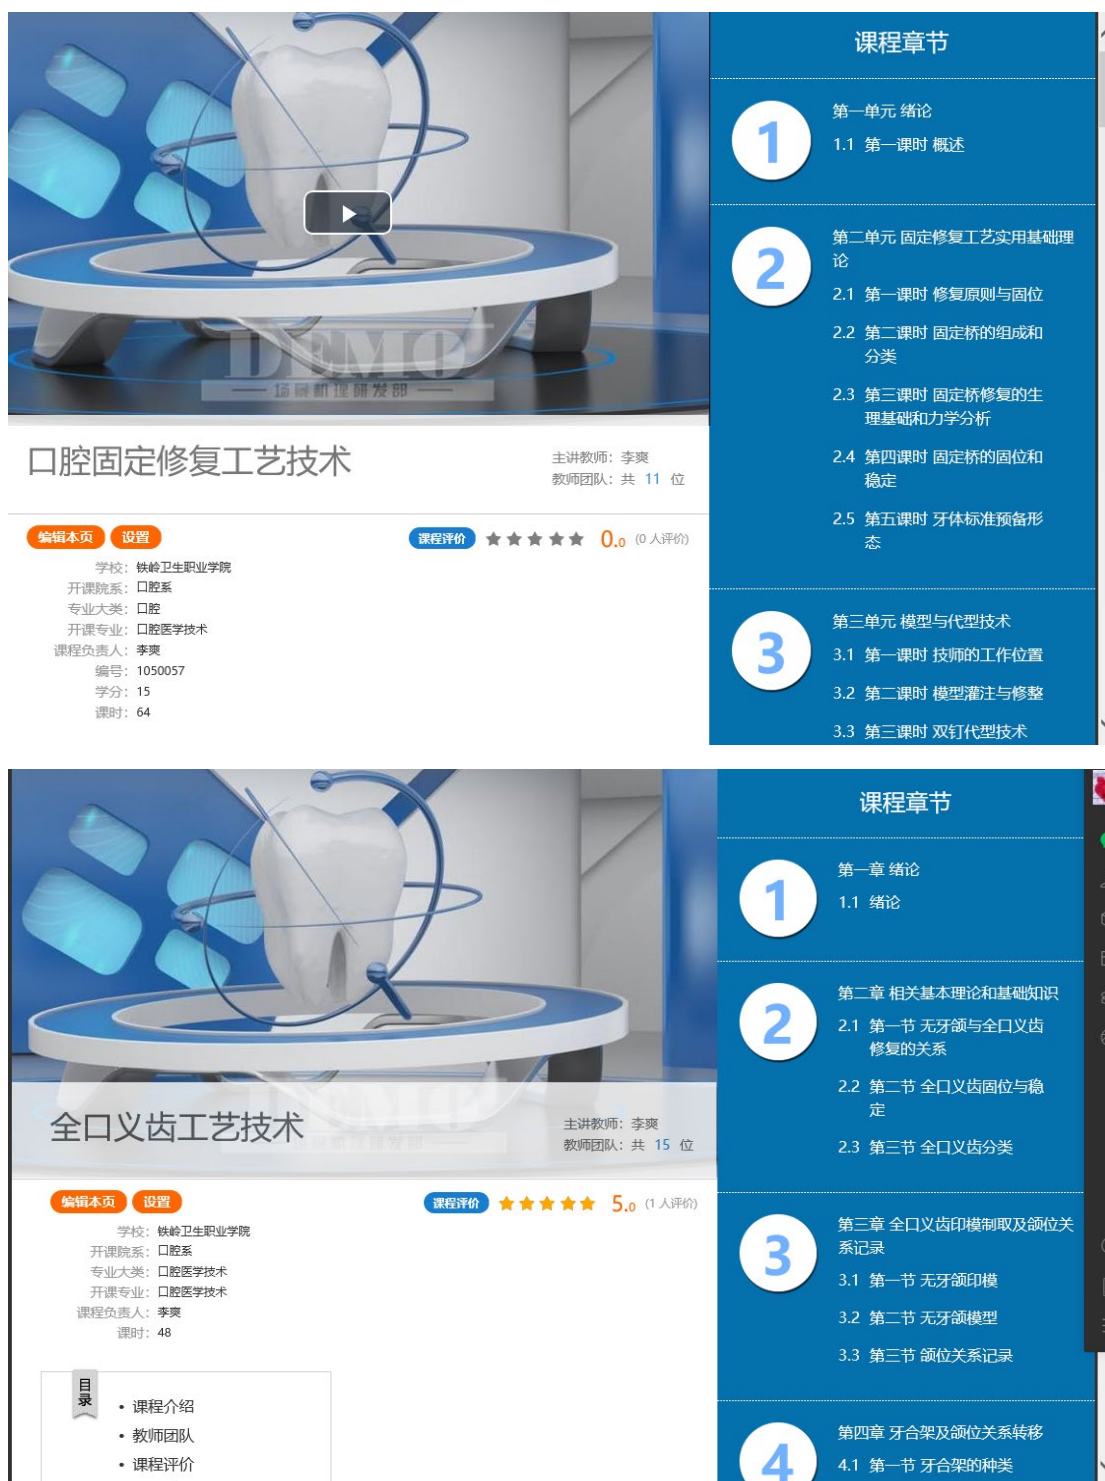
DEMO
—— 扬 帆 制 播 研 发 部 ——

口腔固定修复工艺技术

主讲教师：李爽
教师团队：共 11 位

编辑本页 设置

课程评价 0.0 (0 人评价)

学校：铁岭卫生职业学院
开课院系：口腔系
专业大类：口腔
开课专业：口腔医学技术
课程负责人：李爽
编号：1050057
学分：15
课时：64

课程章节

1
第一单元 绪论
1.1 第一课时 概述

2
第二单元 固定修复工艺实用基础理论
2.1 第一课时 修复原则与固位
2.2 第二课时 固定桥的组成和分类
2.3 第三课时 固定桥修复的生理基础和力学分析
2.4 第四课时 固定桥的固位和稳定
2.5 第五课时 牙体标准预备形态

3
第三单元 模型与代型技术
3.1 第一课时 技师的工作位置
3.2 第二课时 模型灌注与修整
3.3 第三课时 双钉代型技术

全口义齿工艺技术

主讲教师：李爽
教师团队：共 15 位

编辑本页 设置

课程评价 5.0 (1 人评价)

学校：铁岭卫生职业学院
开课院系：口腔系
专业大类：口腔医学技术
开课专业：口腔医学技术
课程负责人：李爽
课时：48

目录
• 课程介绍
• 教师团队
• 课程评价

课程章节

1
第一章 绪论
1.1 绪论

2
第二章 相关基本理论和基础知识
2.1 第一节 无牙颌与全口义齿修复的关系
2.2 第二节 全口义齿固位与稳定
2.3 第三节 全口义齿分类

3
第三章 全口义齿印模制取及颌位关系记录
3.1 第一节 无牙颌印模
3.2 第二节 无牙颌模型
3.3 第三节 颌位关系记录

4
第四章 牙合架及颌位关系转移
4.1 第一节 牙合架的种类